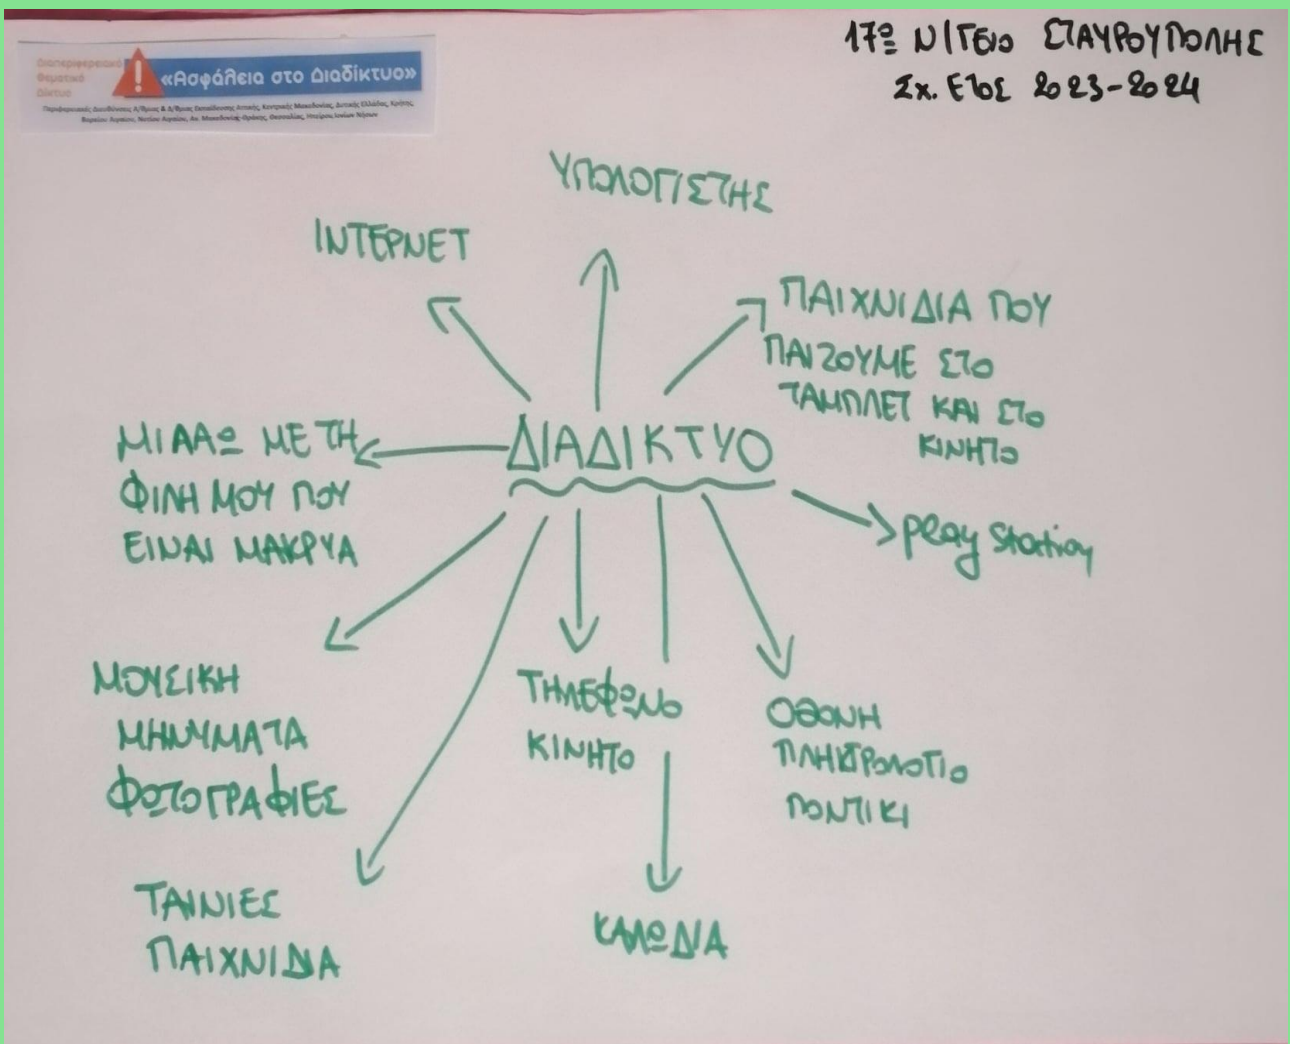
Διαπεριφερειακό Θεματικό Δίκτυο «Ασφάλεια στο Διαδίκτυο»

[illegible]

17º ΝΙΓΕΙΟ ΣΤΑΥΡΟΥΠΟΛΗΣ
Σχ. ΕΤΟΣ 2023-2024

ΥΠΟΛΟΓΙΣΤΗΣ

INTERNET

ΠΑΙΧΝΙΔΙΑ ΠΟΥ ΠΑΙΖΟΥΜΕ ΣΤΟ ΤΑΜΠΛΕΤ ΚΑΙ ΣΤΟ ΚΙΝΗΤΟ

ΔΙΑΔΙΚΤΥΟ

ΜΙΛΑΩ ΜΕ ΤΗ ΦΙΛΗ ΜΟΥ ΠΟΥ ΕΙΝΑΙ ΜΑΚΡΥΑ

play Station

ΜΟΥΣΙΚΗ
ΜΗΝΥΜΑΤΑ
ΦΩΤΟΓΡΑΦΙΕΣ

ΤΗΛΕΦΩΝΟ
ΚΙΝΗΤΟ

ΟΘΟΝΗ
ΠΛΗΚΤΡΟΛΟΓΙΟ
ΠΟΝΤΙΚΙ

ΤΑΙΝΙΕΣ
ΠΑΙΧΝΙΔΙΑ

ΚΑΛΩΔΙΑ